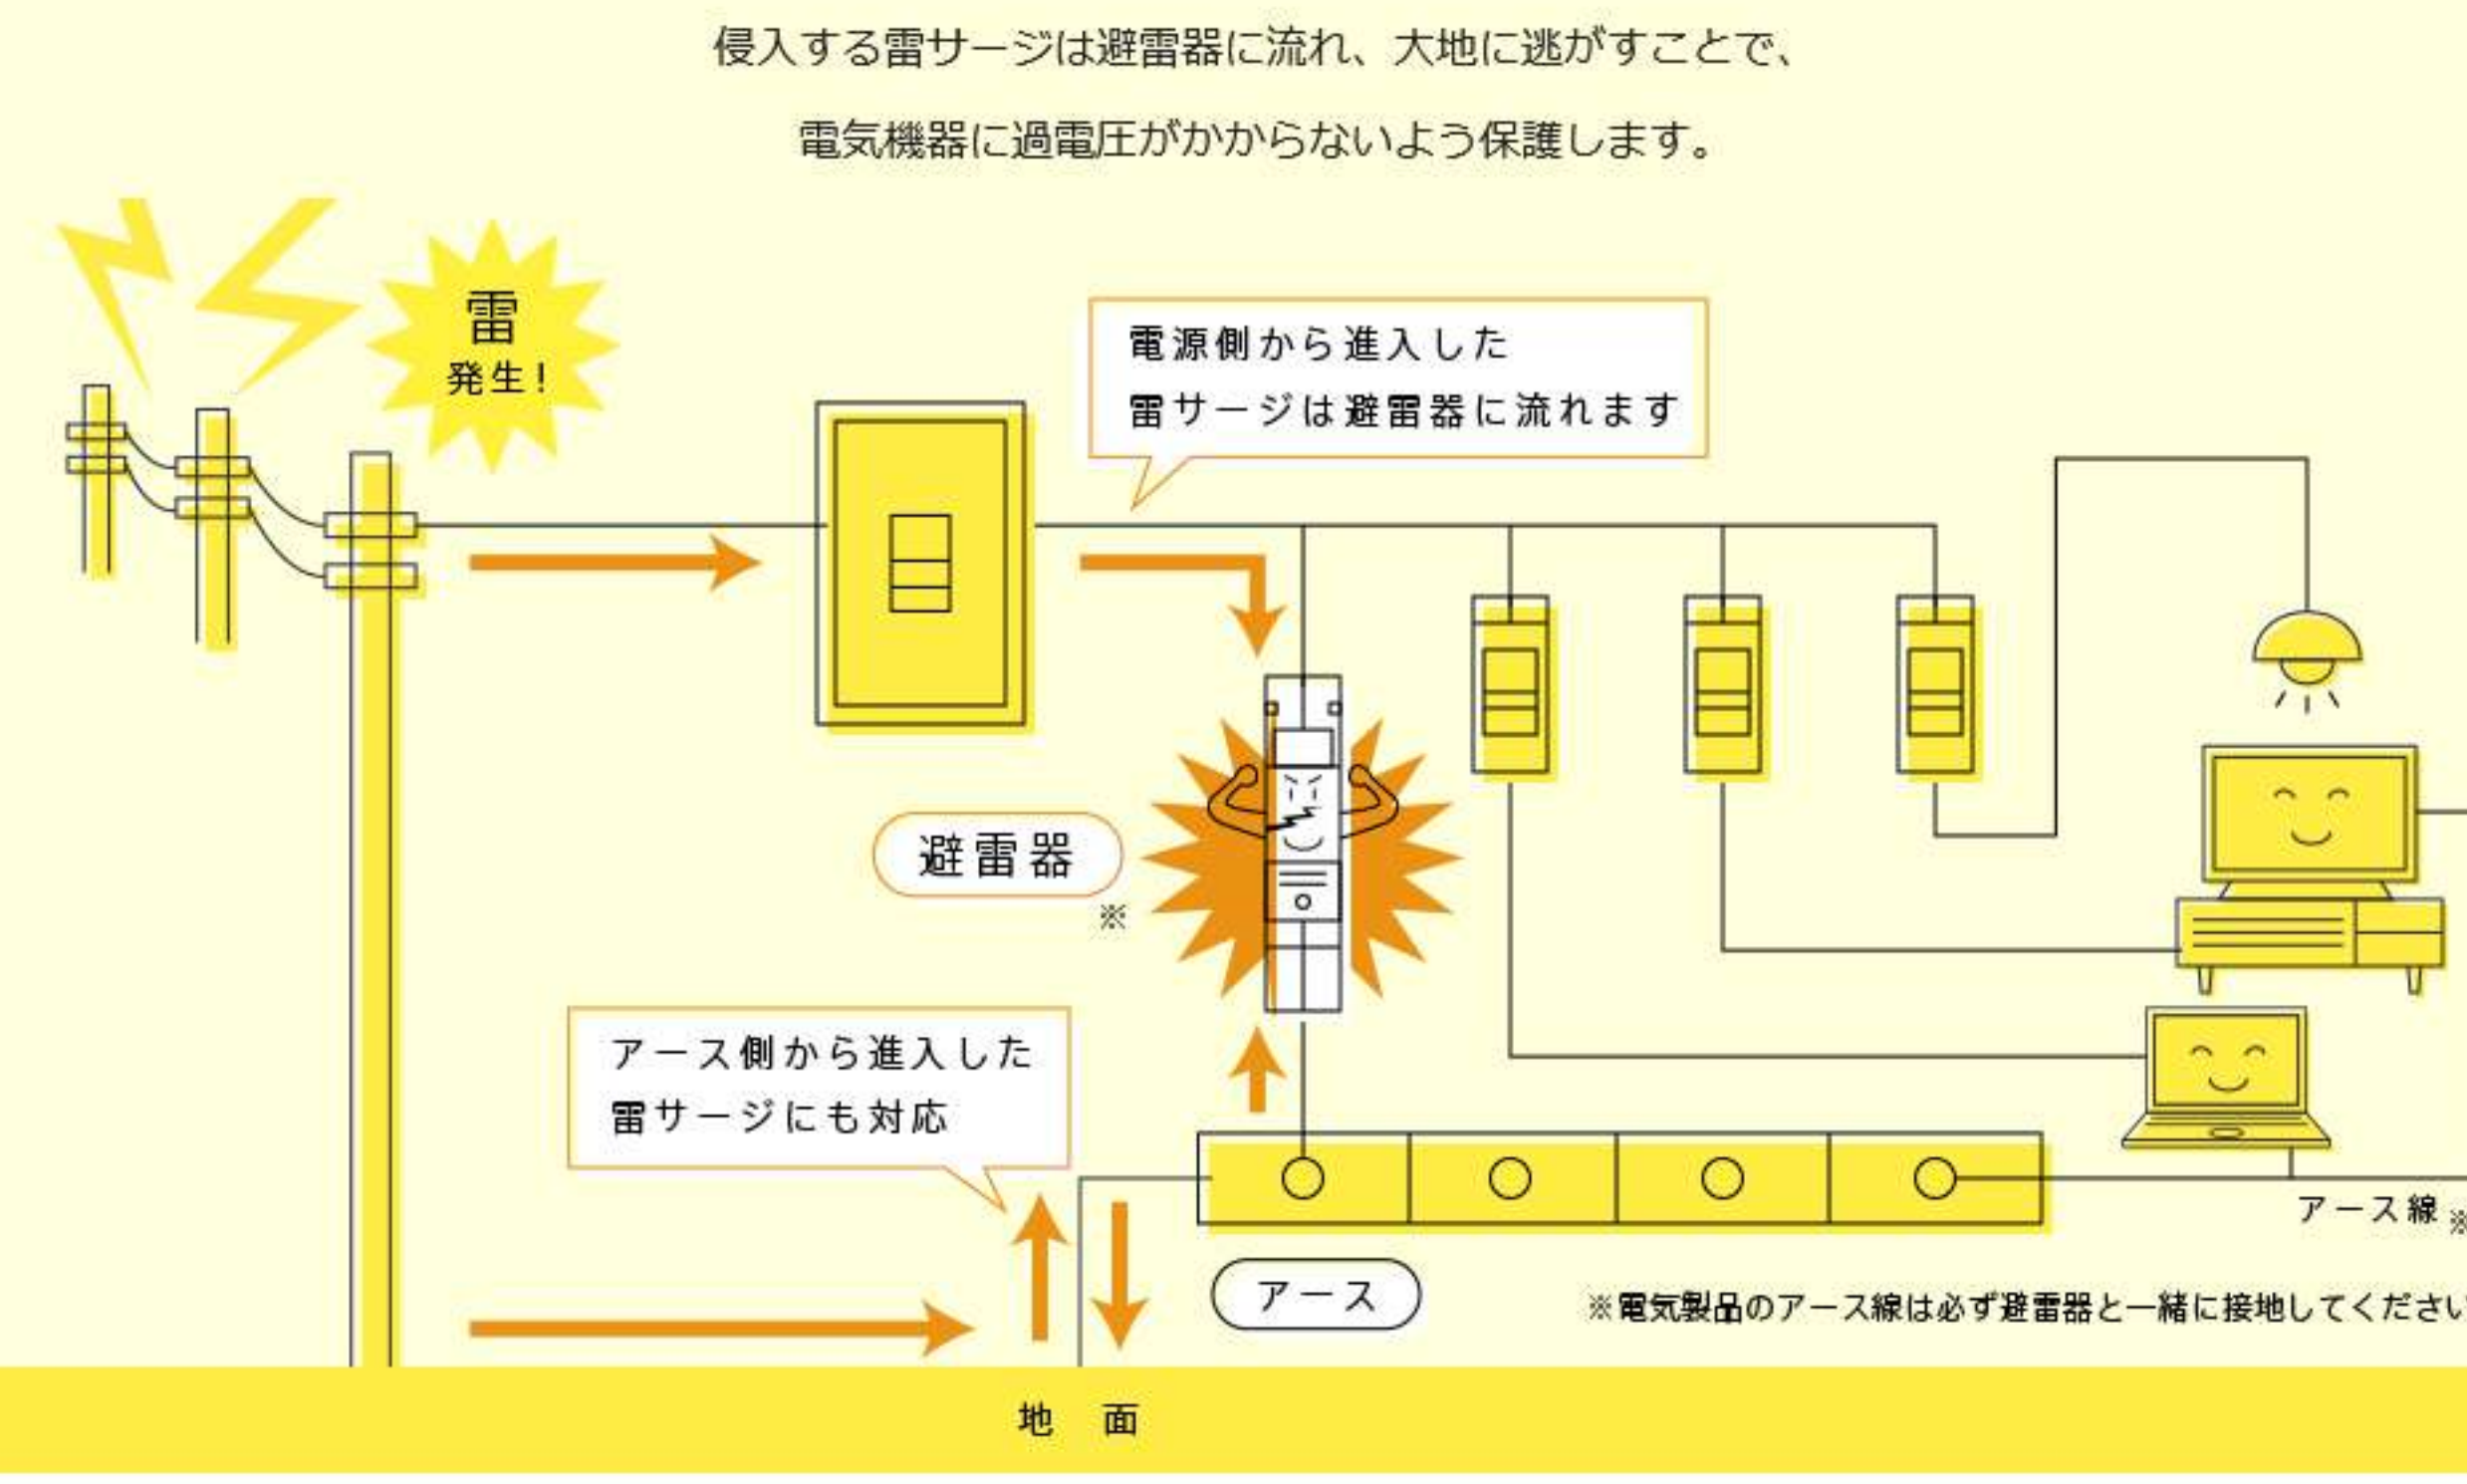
侵入する雷サージは避雷器に流れ、大地に逃がすことで、

電気機器に過電圧がかからないよう保護します。

雷
発生！

電源側から進入した
雷サージは避雷器に流れます

避雷器
※

アース側から進入した
雷サージにも対応

アース

アース線 ※

※電気製品のアース線は必ず避雷器と一緒に接地してくださ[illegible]

地 面